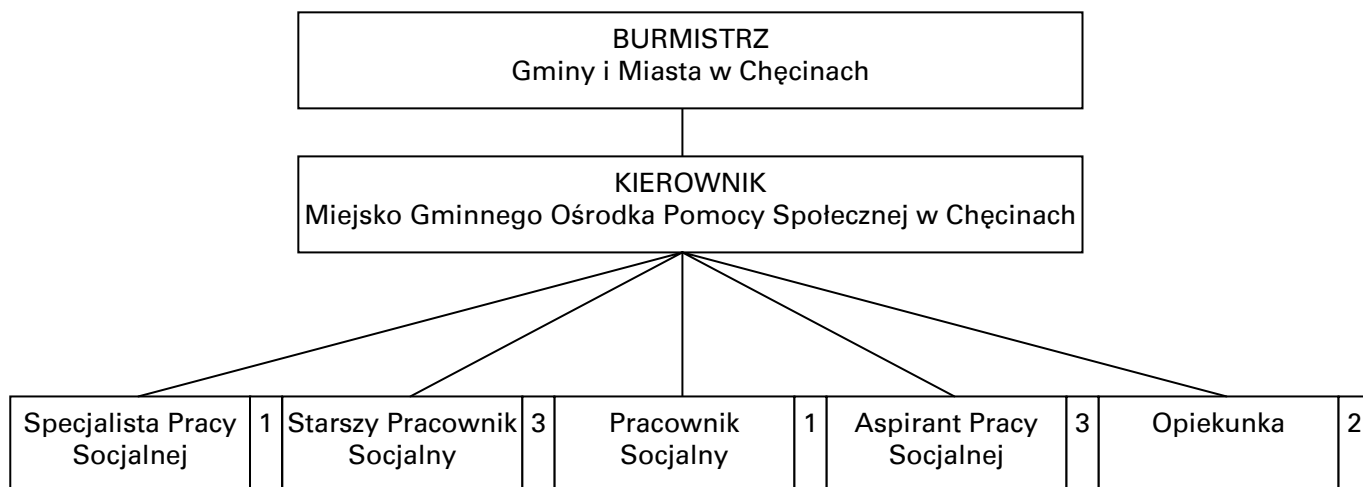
BURMISTRZ
Gminy i Miasta w Chęcinach

KIEROWNIK
Miejsko Gminnego Ośrodka Pomocy Społecznej w Chęcinach

Specjalista Pracy Socjalnej 1

Starszy Pracownik Socjalny 3

Pracownik Socjalny 1

Aspirant Pracy Socjalnej 3

Opiekunka 2